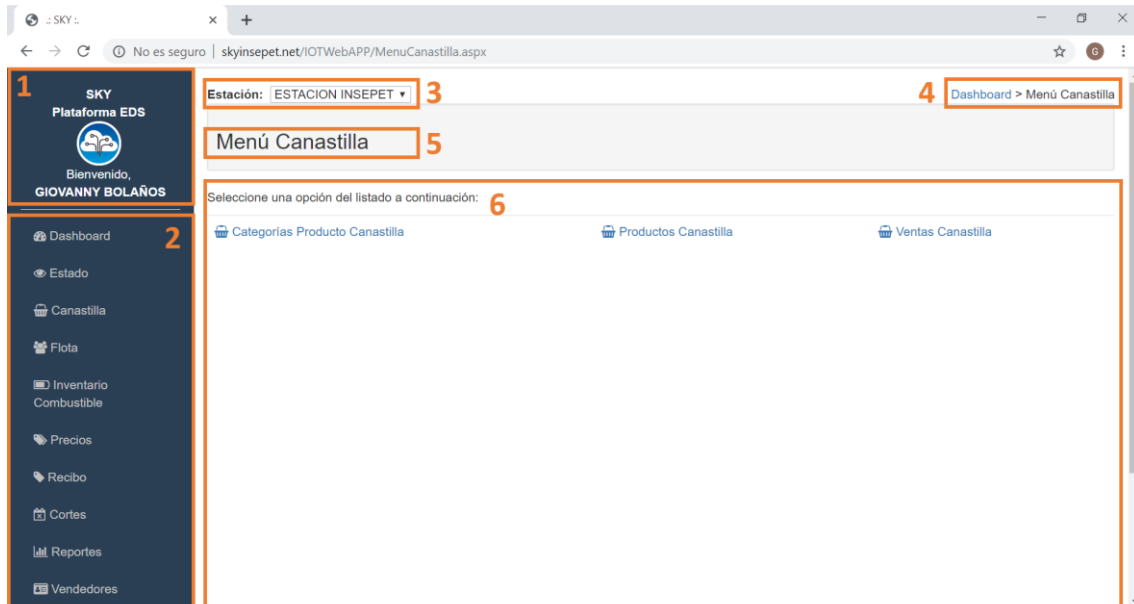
.: SKY :.

No es seguro | skyinsepet.net/IOTWebAPP/MenuCanastilla.aspx

G

1

SKY
Plataforma EDS

Bienvenido,
GIOVANNY BOLAÑOS

2

Dashboard

Estado

Canastilla

Flota

Inventario Combustible

Precios

Recibo

Cortes

Reportes

Vendedores

Estación: ESTACION INSEPET

3

4

Dashboard > Menú Canastilla

Menú Canastilla

5

Seleccione una opción del listado a continuación:

6

Categorías Producto Canastilla

Productos Canastilla

Ventas Canastilla